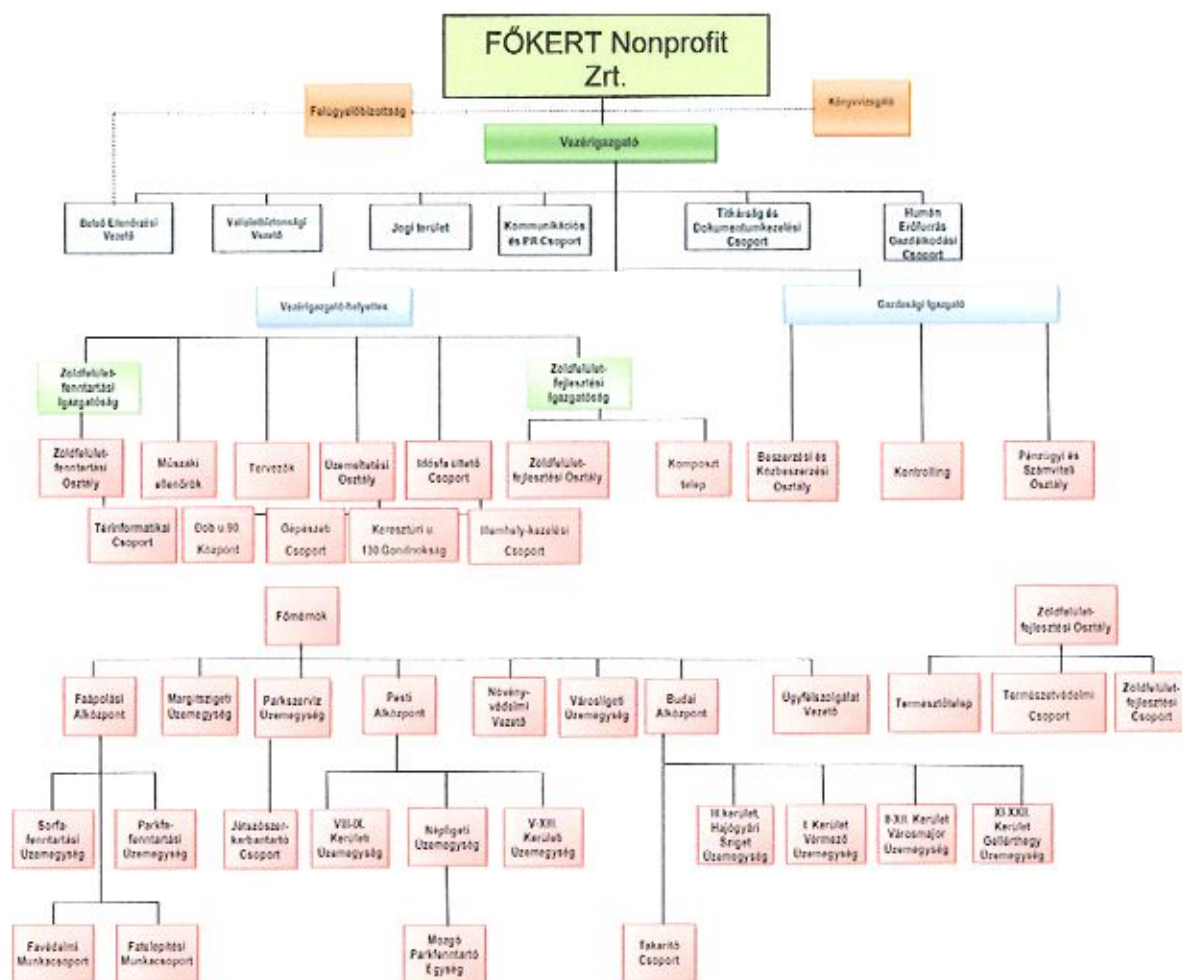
FŐKERT Nonprofit Zrt.

Felügyelőbizottság

Könyvvizsgáló

Vezérigazgató

Belső Ellenőrzési Vezető

Vállalatbiztonsági Vezető

Jogi terület

Kommunikációs és PR Csoport

Titkárság és Dokumentumkezelési Csoport

Humán Erőforrás Gazdálkodási Csoport

Vezérigazgató-helyettes

Gazdasági igazgató

Zöldfelület-fenntartási Igazgatóság

Zöldfelület-fejlesztési Igazgatóság

Zöldfelület-fenntartási Osztály

Műszaki ellenőrök

Tervezők

Üzemeltetési Osztály

Idősfa ültető Csoport

Zöldfelület-fejlesztési Osztály

Komposzt telep

Beszerzési és Közbeszerzési Osztály

Kontrolling

Pénzügyi és Számviteli Osztály

Térinformatikai Csoport

Dob u.90. Központ

Gépészeti Csoport

Keresztúri u. 130 Gondnokság

Illemhely-kezelési Csoport

Főmérnök

Zöldfelület-fejlesztési Osztály

Faápolási Alközpont

Margitszigeti Üzemegység

Parkszerviz Üzemegység

Pesti Alközpont

Növény-védelmi Vezető

Városligeti Üzemegység

Budai Alközpont

Ügyfélszolgálat Vezető

Természtőtelep

Természetvédelmi Csoport

Zöldfelület-fejlesztési Csoport

Sorfa-fenntartási Üzemegység

Parkfa-fenntartási Üzemegység

Játszószer-karbantartó Csoport

VIII-IX. Kerületi Üzemegység

Népligeti Üzemegység

V-XIII. Kerületi Üzemegység

III kerület, Hajógyári Sziget Üzemegység

I. Kerület Várnegyed Üzemegység

II-XII. Kerület Városmajor Üzemegység

XI-XXII. Kerület Gellérthegy Üzemegység

Favédelmi Munkacsoport

Faültetési Munkacsoport

Mozgó Parkfenntartó Egység

fakarító Csoport